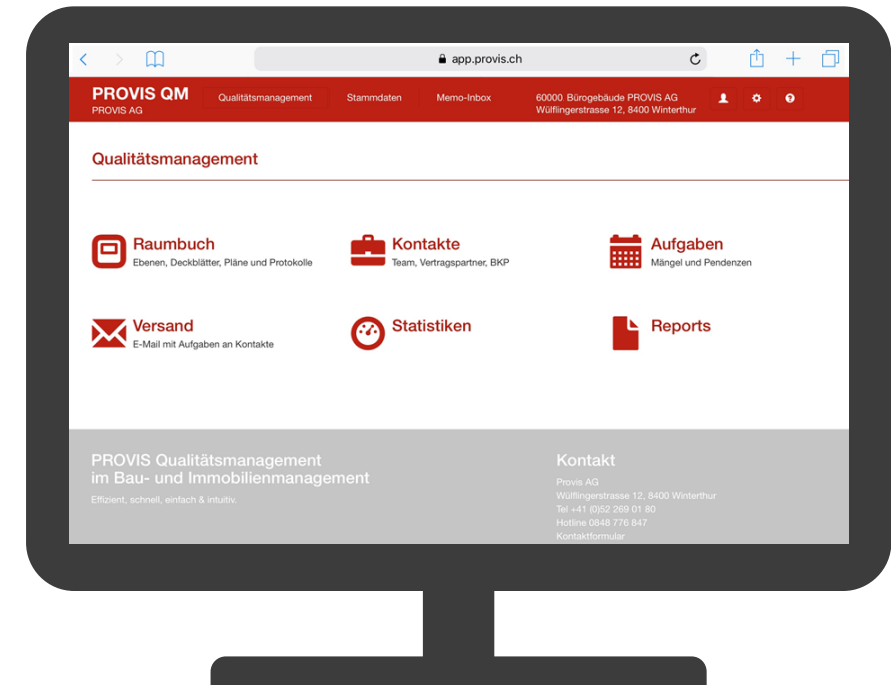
app.provis.ch

PROVIS QM
PROVIS AG

Qualitätsmanagement Stammdaten Memo-Inbox

60000. Bürogebäude PROVIS AG
Wülflingerstrasse 12, 8400 Winterthur

Qualitätsmanagement

Raumbuch
Ebenen, Deckblätter, Pläne und Protokolle

Kontakte
Team, Vertragspartner, BKP

Aufgaben
Mängel und Pendenzen

Versand
E-Mail mit Aufgaben an Kontakte

Statistiken

Reports

PROVIS Qualitätsmanagement
im Bau- und Immobilienmanagement
Effizient, schnell, einfach & intuitiv.

Kontakt
Provis AG
Wülflingerstrasse 12, 8400 Winterthur
Tel +41 (0)52 269 01 80
Hotline 0848 776 847
Kontaktformular